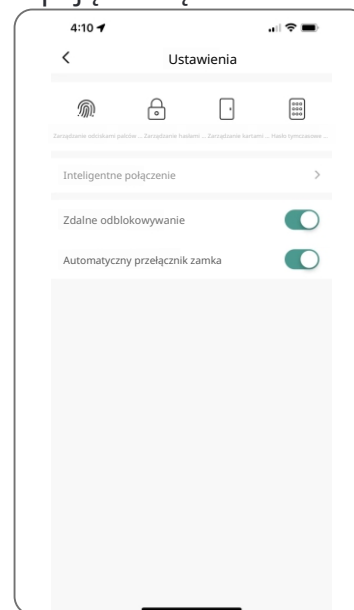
4:10

<

Ustawienia

Zarządzanie odciskami palców ... Zarządzanie hasłami ... Zarządzanie kartami ... Hasło tymczasowe ...

Inteligentne połączenie

>

Zdalne odblokowywanie

Automatyczny przełącznik zamka